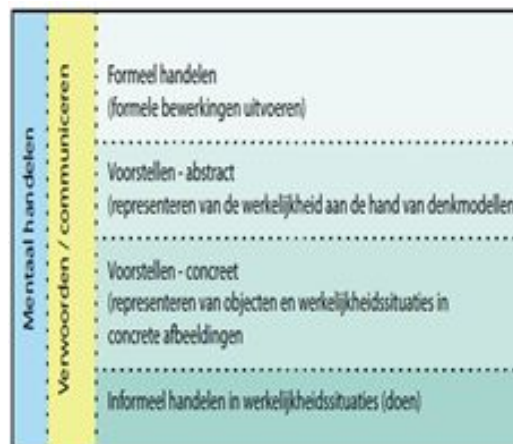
Mentaal handelen

Verwoorden / communiceren

Formeel handelen
(formele bewerkingen uitvoeren)

Voorstellen - abstract
(representeren van de werkelijkheid aan de hand van denkmodellen

Voorstellen - concreet
(representeren van objecten en werkelijkheidssituaties in concrete afbeeldingen

Informeel handelen in werkelijkheidssituaties (doen)